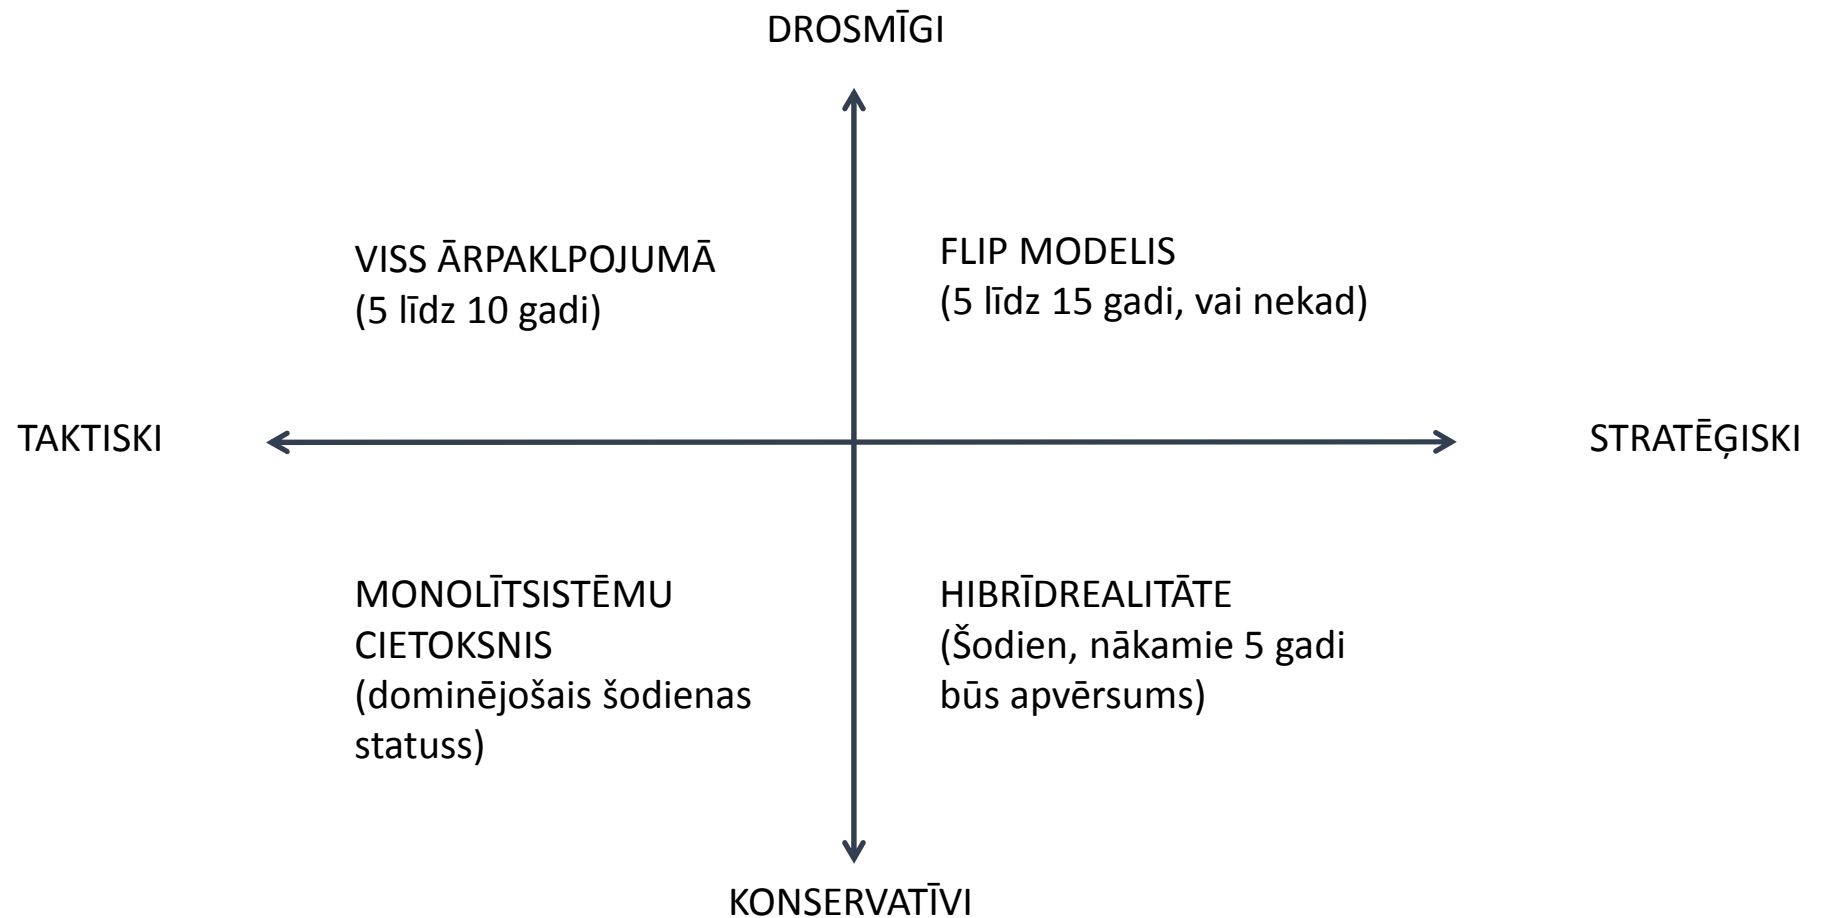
DROSMĪGI

VISS ĀRPAKLPOJUMĀ
(5 līdz 10 gadi)

FLIP MODELIS
(5 līdz 15 gadi, vai nekad)

TAKTISKI

STRATĒĢISKI

MONOLĪTSISTĒMU CIETOKSNIS
(dominējošais šodienas statuss)

HIBRĪDREALITĀTE
(Šodien, nākamie 5 gadi būs apvērsums)

KONSERVATĪVI